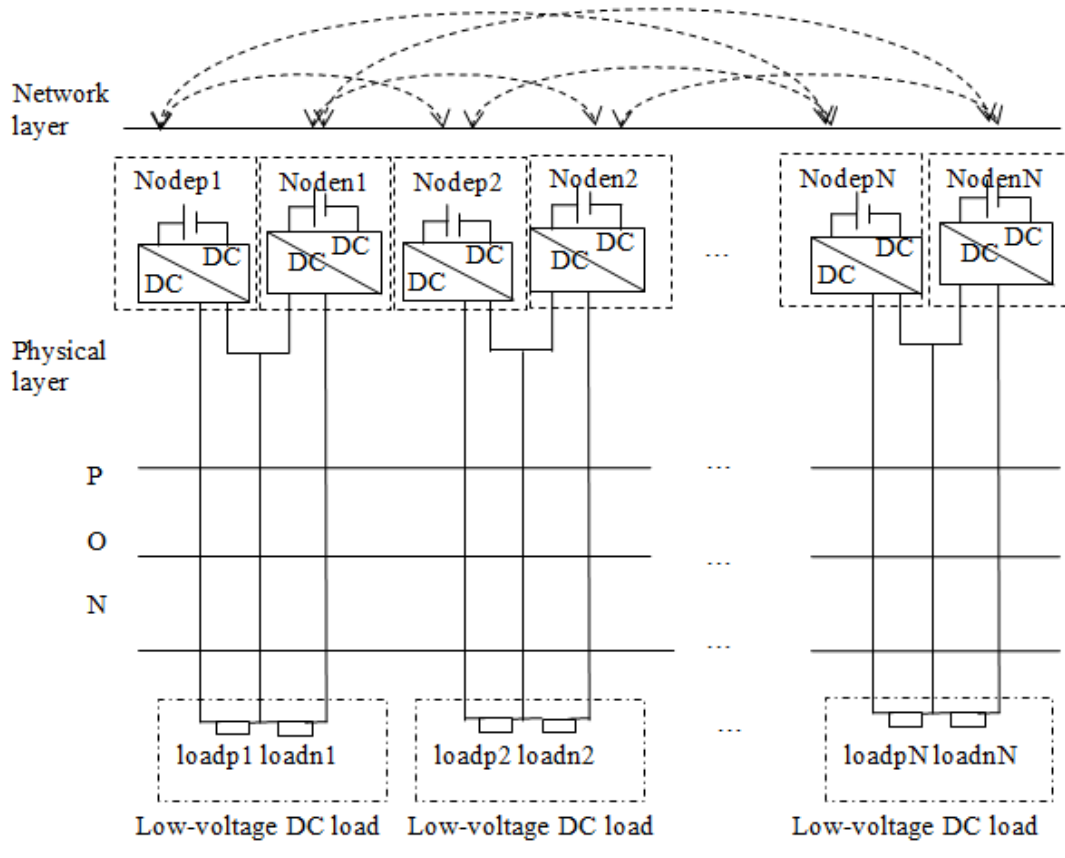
Network layer

Nodep1
DC
DC

Noden1
DC
DC

Nodep2
DC
DC

Noden2
DC
DC

...

NodepN
DC
DC

NodenN
DC
DC

Physical layer

P
O
N

...
...
...

loadp1 loadn1
loadp2 loadn2
...
loadpN loadnN

Low-voltage DC load
Low-voltage DC load
Low-voltage DC load